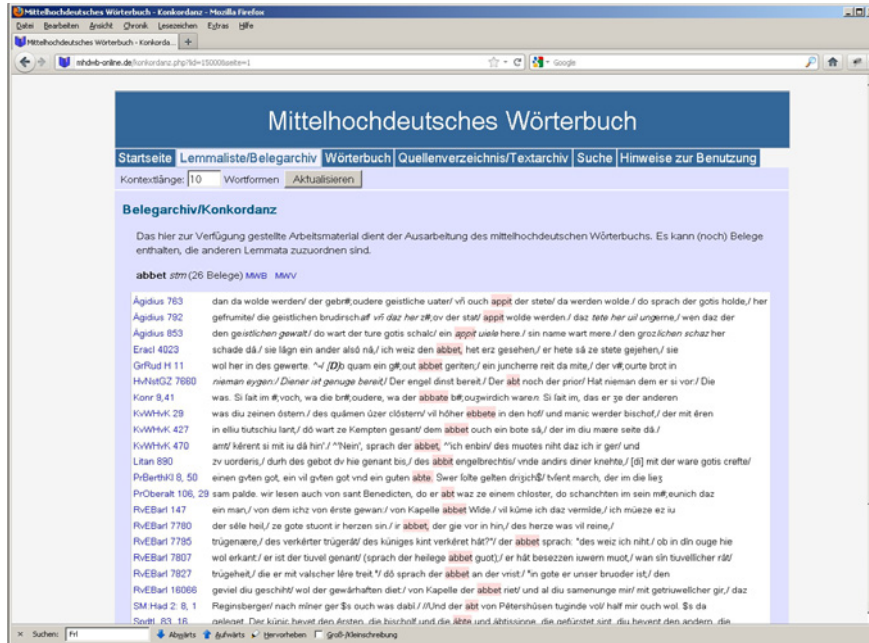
Mittelhochdeutsches Wörterbuch - Konkordanz - Mozilla Firefox

Datei Bearbeiten Ansicht Chronik Lesezeichen Extras Hilfe

Mittelhochdeutsches Wörterbuch - Konkorda... +

mhdwb-online.de/konkordanz.php?id=15000&seite=1

Google

Mittelhochdeutsches Wörterbuch

Startseite Lemmaliste/Belegarchiv Wörterbuch Quellenverzeichnis/Textarchiv Suche Hinweise zur Benutzung

Kontextlänge: 10 Wortformen Aktualisieren

Belegarchiv/Konkordanz

Das hier zur Verfügung gestellte Arbeitsmaterial dient der Ausarbeitung des mittelhochdeutschen Wörterbuchs. Es kann (noch) Belege enthalten, die anderen Lemmata zuzuordnen sind.

abbet stm (26 Belege) MWB MWV

| | |
|---|---|
| Ägidius 763 | dan da wolde werden/ der gebr#;oudere geistliche uater/ vñ ouch appit der stete/ da werden wolde./ do sprach der gotis holde,/ her |
| Ägidius 792 | gefrumite/ die geistlichen brudirschaf vñ daz her z#;ov der stat/ appit wolde werden./ daz tete her uil ungerne,/ wen daz der |
| Ägidius 853 | den geistlichen gewalt/ do wart der ture gotis schalc/ ein appit uiele here./ sin name wart mere./ den grozlichen schaz her |
| Eracl 4023 | schade dâ / sie lâgen ein ander alsô nâ,/ ich weiz den abbet, het erz gesehen,/ er hete sâ ze stete gejehen,/ sie |
| GrRud H 11 | wol her in des gewerte. ^-/ [D]o quam ein g#;out abbet geriten;/ ein juncherre reit da mite,/ der v#;ourte brot in |
| HvNstGZ 7660 | nieman eygen:/ Diener ist genuge bereit/ Der engel dinst bereit./ Der abt noch der prior/ Hat nieman dem er si vor./ Die |
| Konr 8,41 | was. Si lait im #;voch, wa die br#;oudere, wa der abbate b#;ou;wirdich waren. Si lait im, das er ze der anderen |
| KvWHvK 29 | was diu zeinen ôstern./ des quâmen ûzer clôstern/ vil hôher ebbete in den hof/ und manic werder bischof,/ der mit êren |
| KvWHvK 427 | in elliu tiutschiu lant,/ dô wart ze Kempten gesant/ dem abbet ouch ein bote sâ,/ der im diu mære seite dâ./ |
| KvWHvK 470 | amt/ kêrent si mit iu dâ hin'./ ^'Nein', sprach der abbet, ^'ich enbin/ des muotes niht daz ich ir ger/ und |
| Litan 890 | zv uorderis,/ durh des gebot dv hie genant bis,/ des abbit engelbrechtis/ vnde andirs diner knehte,/ [di] mit der ware gotis crefte/ |
| PrBerthKl 8, 50 | einen gvten got, ein vil gvten got vnd ein guten abte. Swer lotte gelten dri;ich$/ tvfent march, der im die lie; |
| PrOberalt 106, 29 | sam palde. wir lesen auch von sant Benedicten, do er abt waz ze einem chloster, do schanchten im sein m#;eunich daz |
| RvEBarl 147 | ein man,/ von dem ichz von êrste gewan:/ von Kapelle abbet Wîde./ vil küme ich daz vermide,/ ich müeze ez iu |
| RvEBarl 7780 | der sêle heil,/ ze gote stuont ir herzen sin./ ir abbet, der gie vor in hin,/ des herze was vil reine,/ |
| RvEBarl 7785 | trügenære,/ des verkêrter trügerât/ des küniges kint verkêret hât?'/ der abbet sprach: "des weiz ich niht./ ob in dîn ouge hie |
| RvEBarl 7807 | wol erkant:/ er ist der tiuvel genant/ (sprach der heilege abbet guot),/ er hât besezzen iuwern muot,/ wan sîn tiuvellîcher rât/ |
| RvEBarl 7827 | trügeheit,/ die er mit valscher lêre treit."/ dô sprach der abbet an der vrist:/ "in gote er unser bruoder ist,/ den |
| RvEBarl 16066 | geviel diu geschiht/ wol der gewärhaften diet:/ von Kapelle der abbet riet/ und al diu samenunge mit/ mit getriuwelîcher gir,/ daz |
| SM Had 2: 8, 1 | Reginsberger/ nach mîner ger $s ouch was dabî./ //Und der abt von Pêtershûsen tuginde vol/ half mir ouch wol. $s da |
| Spdtl. 83, 16 | geleget. Der künic hevet den êrsten, die bischolf und die äbte und äbtissinne, die gefürstet sint, die hevent den andern, die |

Suchen: Fri  Abwärts  Aufwärts  Hervorheben  Groß-/Kleinschreibung